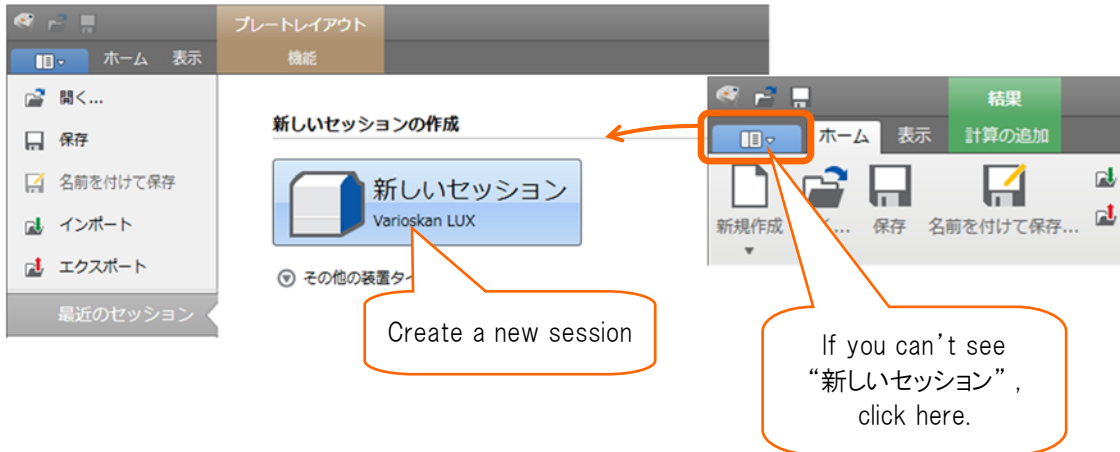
プレートレイアウト
ホーム 表示
機能
開く...
保存
名前を付けて保存
インポート
エクスポート
最近のセッション

新しいセッションの作成
新しいセッション
Varioskan LUX
その他の装置タイ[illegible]

結果
ホーム 表示
計算の追加
新規作成
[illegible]く...
保存
名前を付けて保存...

Create a new session

If you can't see "新しいセッション", click here.